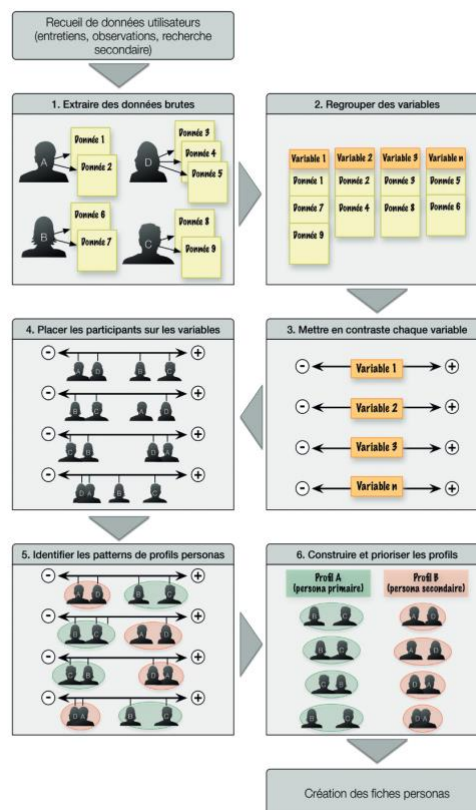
Recueil de données utilisateurs (entretiens, observations, recherche secondaire)

1. Extraire des données brutes

A
Donné 1
Donnée 2

D
Donnée 3
Donnée 4
Donnée 5

B
Donnée 6
Donnée 7

C
Donnée 8
Donnée 9

2. Regrouper des variables

| Variable 1 | Variable 2 | Variable 3 | Variable n |
|---|---|---|---|
| Donnée 1 | Donnée 2 | Donnée 3 | Donnée 5 |
| Donnée 7 | Donnée 4 | Donnée 8 | Donnée 6 |
| Donnée 9 | | | |

3. Mettre en contraste chaque variable

$-$ Variable 1 $+$
$-$ Variable 2 $+$
$-$ Variable 3 $+$
$-$ Variable n $+$

4. Placer les participants sur les variables

$-$ $+$
$-$ $+$
$-$ $+$
$-$ $+$

5. Identifier les patterns de profils personas

$-$ $+$
$-$ $+$
$-$ $+$
$-$ $+$

6. Construire et prioriser les profils

Profil A (persona primaire)
Profil B (persona secondaire)

Création des fiches personas